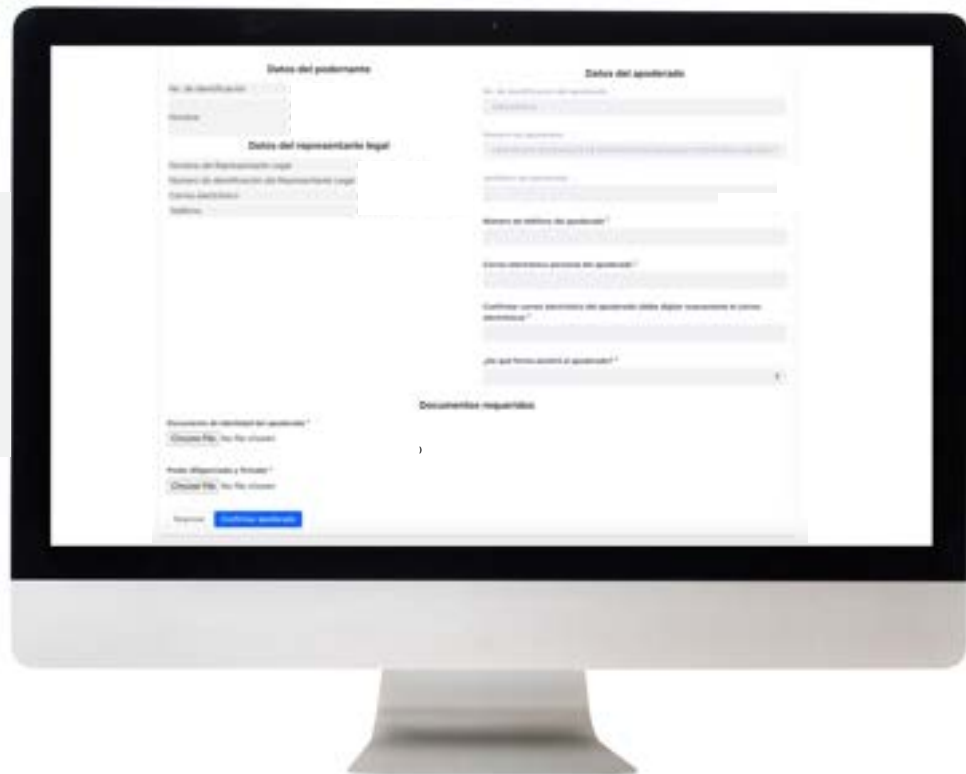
Datos del poderdante

No. de identificación

Nombre

Datos del representante legal

Nombre del Representante Legal

Numero de identificación del Representante Legal

Correo electrónico

Teléfono

Datos del apoderado

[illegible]

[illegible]

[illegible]

Número de teléfono del apoderado *

Correo electrónico personal del apoderado *

Confirmar correo electrónico del apoderado (debe digitar nuevamente el correo electrónico) *

¿De qué forma actúa el apoderado? *

Documentos requeridos

Documento de identidad del apoderado *

Choose File No file chosen

Poder (Digitalizado y firmado) *

Choose File No file chosen

Regresar Confirmar apoderado